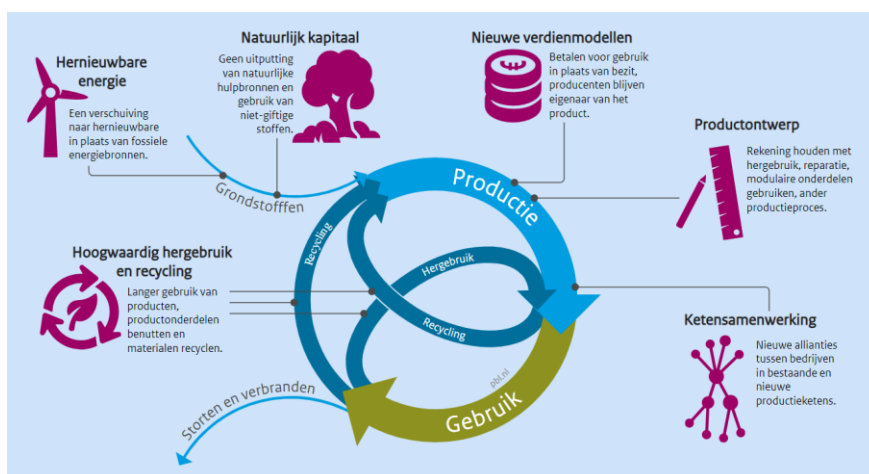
Hernieuwbare energie

Een verschuiving naar hernieuwbare in plaats van fossiele energiebronnen.

Natuurlijk kapitaal

Geen uitputting van natuurlijke hulpbronnen en gebruik van niet-giftige stoffen.

Nieuwe verdienmodellen

Betalen voor gebruik in plaats van bezit, producenten blijven eigenaar van het product.

Productontwerp

Rekening houden met hergebruik, reparatie, modulaire onderdelen gebruiken, ander productieproces.

Grondstofffen

Productie

Recycling

Hergebruik

Recycling

Hoogwaardig hergebruik en recycling

Langer gebruik van producten, productonderdelen benutten en materialen recyclen.

Ketensamenwerking

Nieuwe allianties tussen bedrijven in bestaande en nieuwe productieketens.

pbl.nl

Storten en verbranden

Gebruik